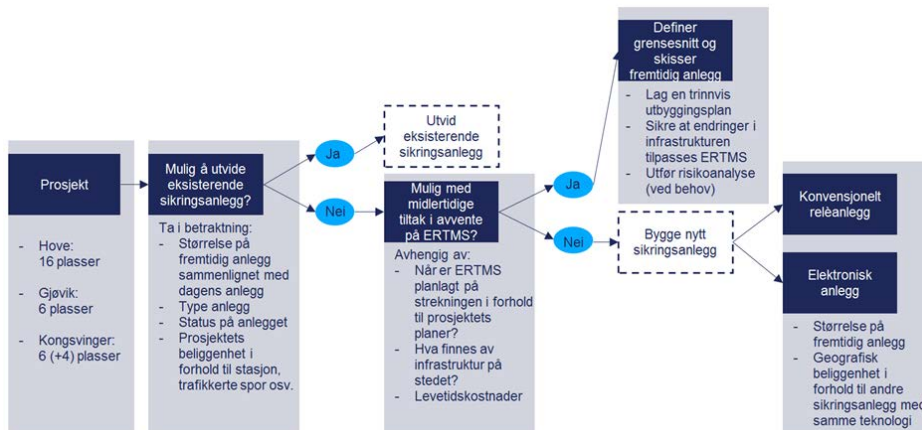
Prosjekt

- Hove: 16 plasser
- Gjøvik: 6 plasser
- Kongsvinger: 6 (+4) plasser

Mulig å utvide eksisterende sikringsanlegg?

Ta i betraktning:
- Størrelse på fremtidig anlegg sammenlignet med dagens anlegg
- Type anlegg
- Status på anlegget
- Prosjektets beliggenhet i forhold til stasjon, trafikkerte spor osv.

Ja

Nei

Utvid eksisterende sikringsanlegg

Mulig med midlertidige tiltak i avvente på ERTMS?

Avhengig av:
- Når er ERTMS planlagt på strekningen i forhold til prosjektets planer?
- Hva finnes av infrastruktur på stedet?
- Levetidskostnader

Ja

Nei

Definer grensesnitt og skisser fremtidig anlegg

- Lag en trinnvis utbyggingsplan
- Sikre at endringer i infrastrukturen tilpasses ERTMS
- Utfør risikoanalyse (ved behov)

Bygge nytt sikringsanlegg

Konvensjonelt reléanlegg

Elektronisk anlegg

- Størrelse på fremtidig anlegg
- Geografisk beliggenhet i forhold til andre sikringsanlegg med samme teknologi